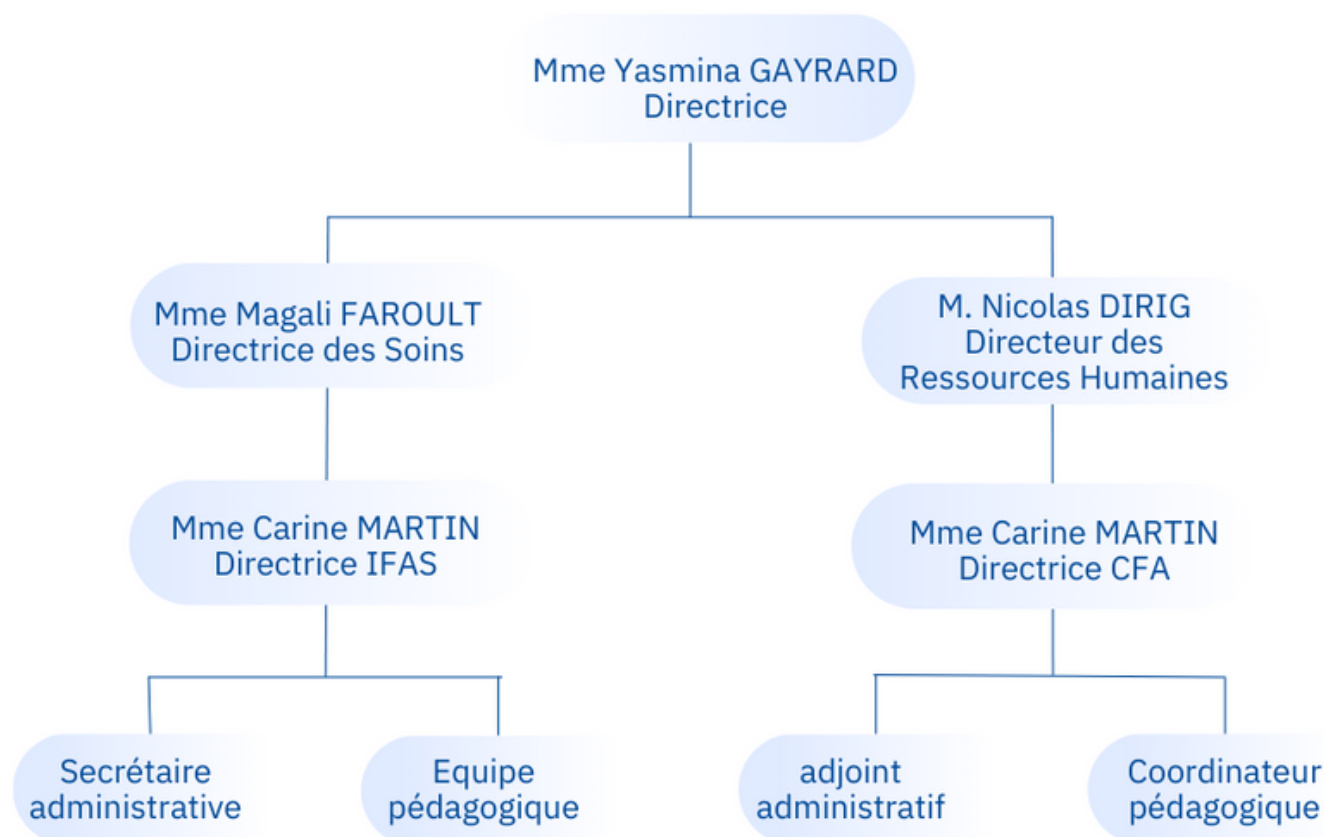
Mme Yasmina GAYRARD
Directrice

Mme Magali FAROULT
Directrice des Soins

M. Nicolas DIRIG
Directeur des Ressources Humaines

Mme Carine MARTIN
Directrice IFAS

Mme Carine MARTIN
Directrice CFA

Secrétaire administrative

Equipe pédagogique

adjoint administratif

Coordinateur pédagogique